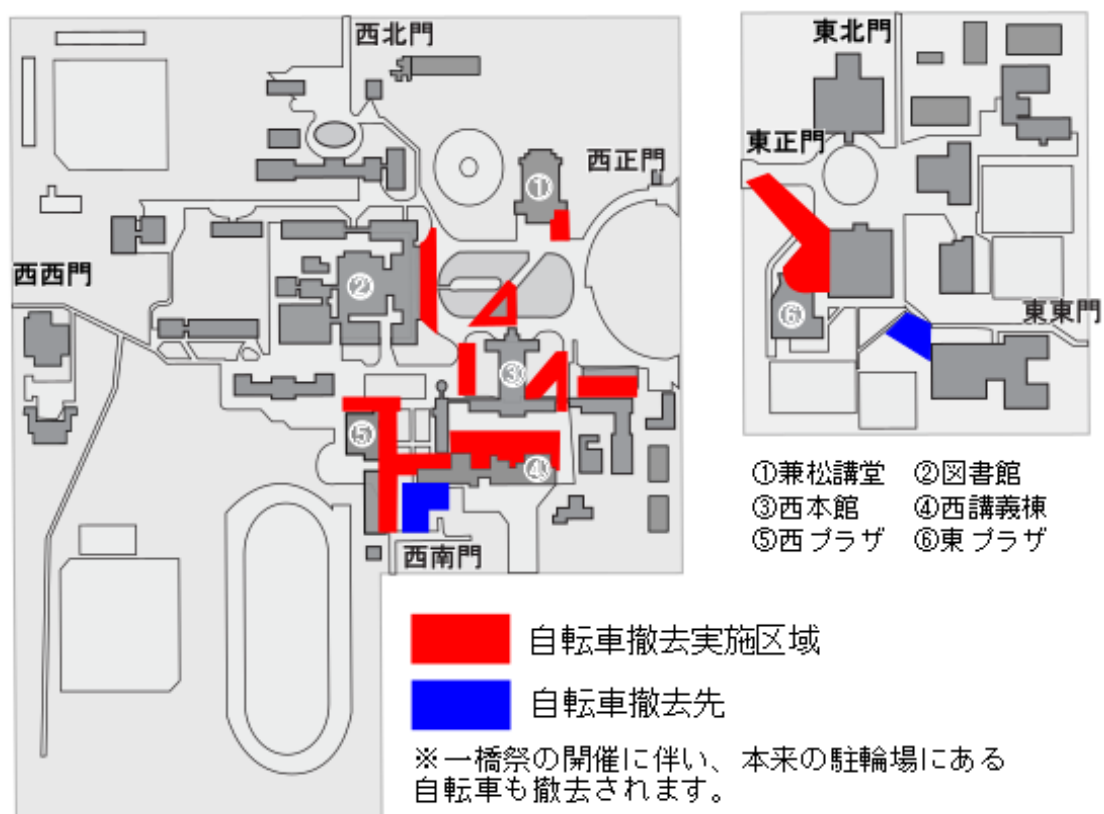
西北門
西正門
西西門
西南門
①
②
③
④
⑤
東北門
東正門
東東門
⑥

①兼松講堂 ②図書館
③西本館 ④西講義棟
⑤西プラザ ⑥東プラザ

自転車撤去実施区域
自転車撤去先
※一橋祭の開催に伴い、本来の駐輪場にある自転車も撤去されます。